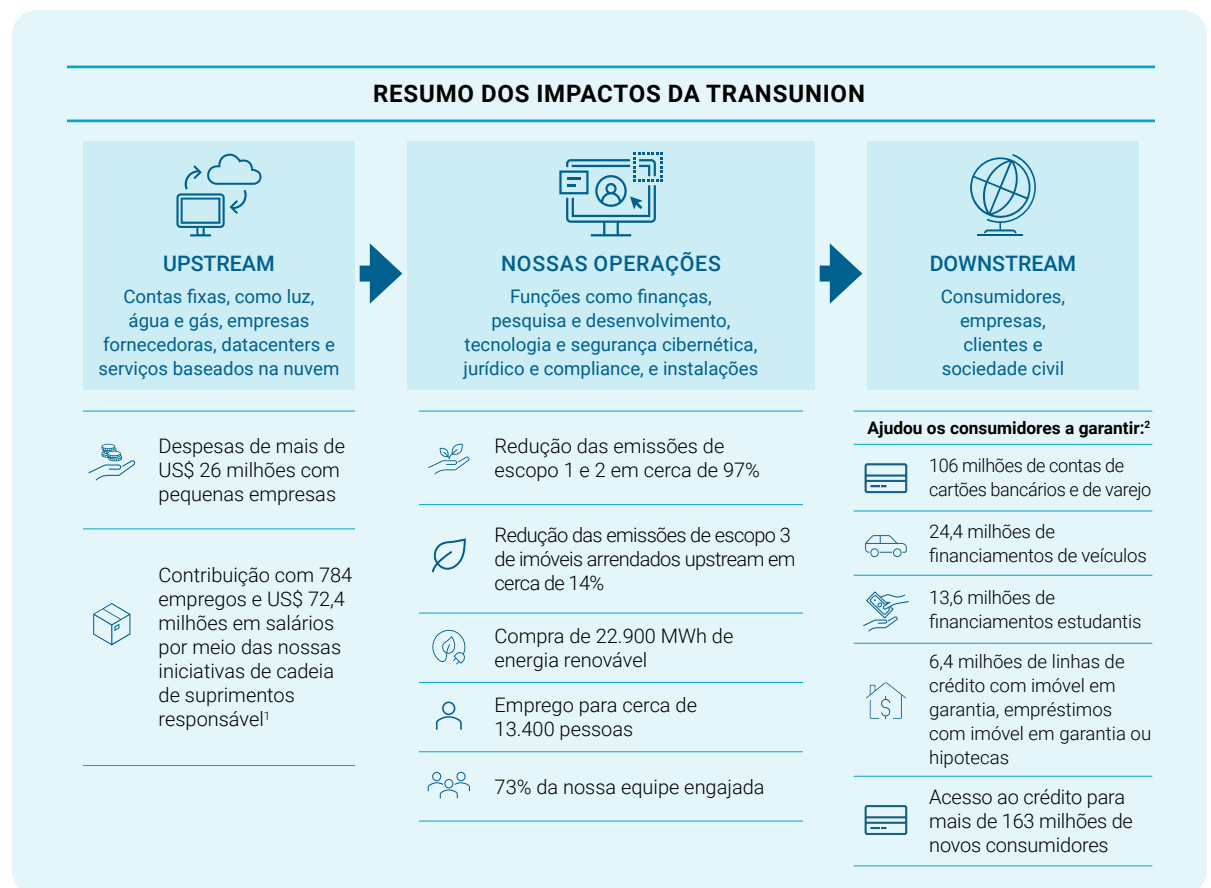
RESUMO DOS IMPACTOS DA TRANSUNION

UPSTREAM
Contas fixas, como luz, água e gás, empresas fornecedoras, datacenters e serviços baseados na nuvem

NOSSAS OPERAÇÕES
Funções como finanças, pesquisa e desenvolvimento, tecnologia e segurança cibernética, jurídico e compliance, e instalações

DOWNSTREAM
Consumidores, empresas, clientes e sociedade civil

Despesas de mais de US$ 26 milhões com pequenas empresas

Contribuição com 784 empregos e US$ 72,4 milhões em salários por meio das nossas iniciativas de cadeia de suprimentos responsável$^1$

Redução das emissões de escopo 1 e 2 em cerca de 97%

Redução das emissões de escopo 3 de imóveis arrendados upstream em cerca de 14%

Compra de 22.900 MWh de energia renovável

Emprego para cerca de 13.400 pessoas

73% da nossa equipe engajada

Ajudou os consumidores a garantir:$^2$

106 milhões de contas de cartões bancários e de varejo

24,4 milhões de financiamentos de veículos

13,6 milhões de financiamentos estudantis

6,4 milhões de linhas de crédito com imóvel em garantia, empréstimos com imóvel em garantia ou hipotecas

Acesso ao crédito para mais de 163 milhões de novos consumidores